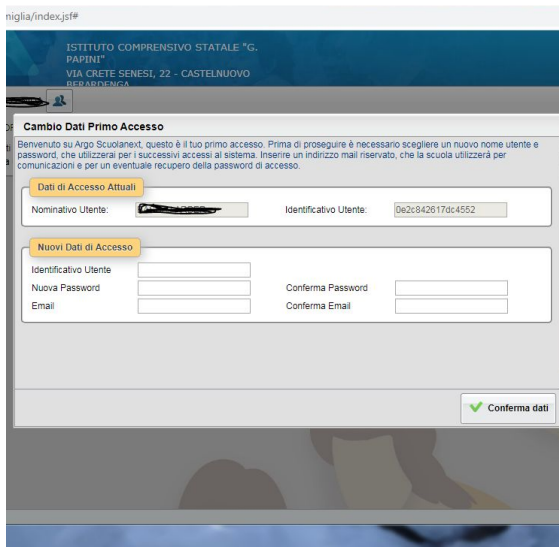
niglia/index.jsf#

ISTITUTO COMPRENSIVO STATALE "G. PAPINI"
VIA CRETE SENESI, 22 - CASTELNUOVO BERARDENGA

Cambio Dati Primo Accesso

Benvenuto su Argo Scuolanext, questo è il tuo primo accesso. Prima di proseguire è necessario scegliere un nuovo nome utente e password, che utilizzerai per i successivi accessi al sistema. Inserire un indirizzo mail riservato, che la scuola utilizzerà per comunicazioni e per un eventuale recupero della password di accesso.

Dati di Accesso Attuali

Nominativo Utente: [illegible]
Identificativo Utente: 0e2c842617dc4552

Nuovi Dati di Accesso

Identificativo Utente
Nuova Password
Conferma Password
Email
Conferma Email

Conferma dati